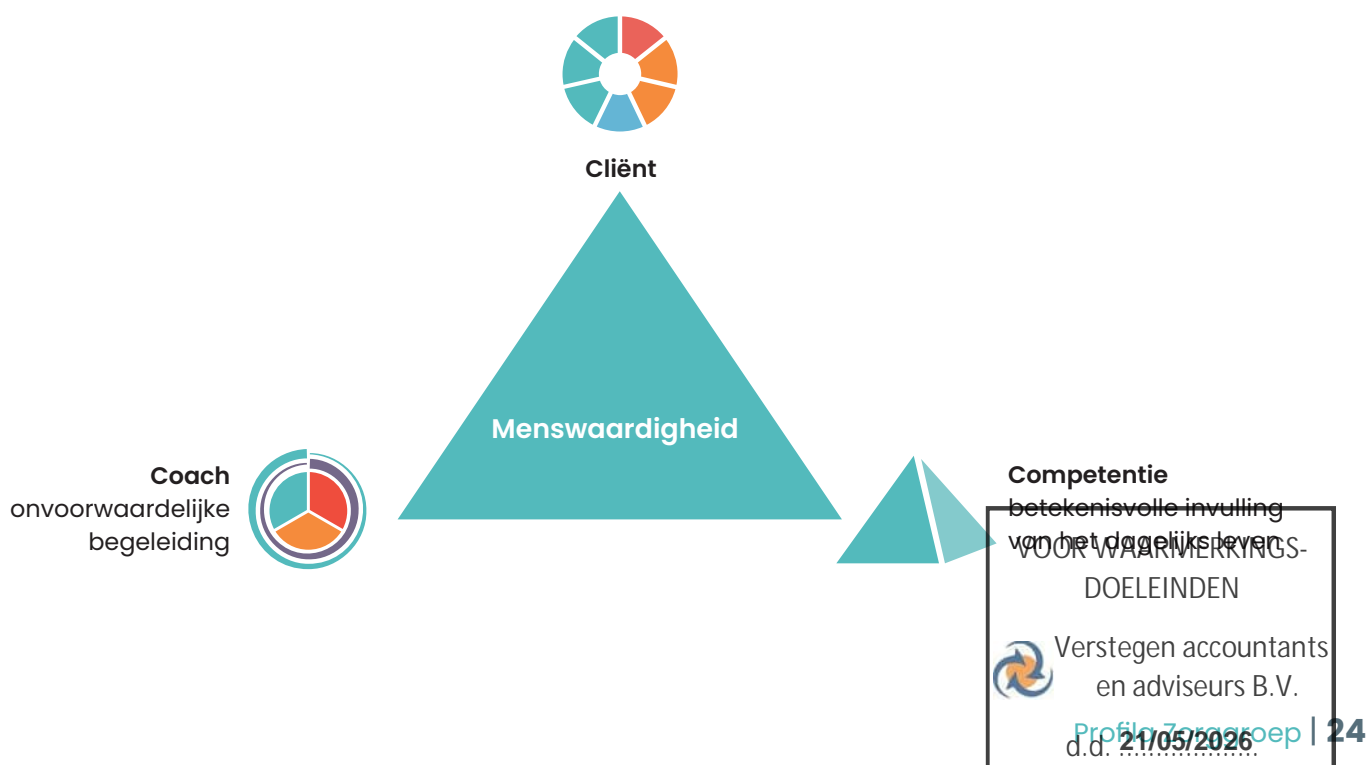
Cliënt

Menswaardigheid

Coach
onvoorwaardelijke begeleiding

Competentie
betekenisvolle invulling van het dagelijks leven

VOOR WAARMERKINGS-DOELEINDEN

Verstegen accountants en adviseurs B.V.

d.d. 21/05/2026

Profila Zorggroep | 24